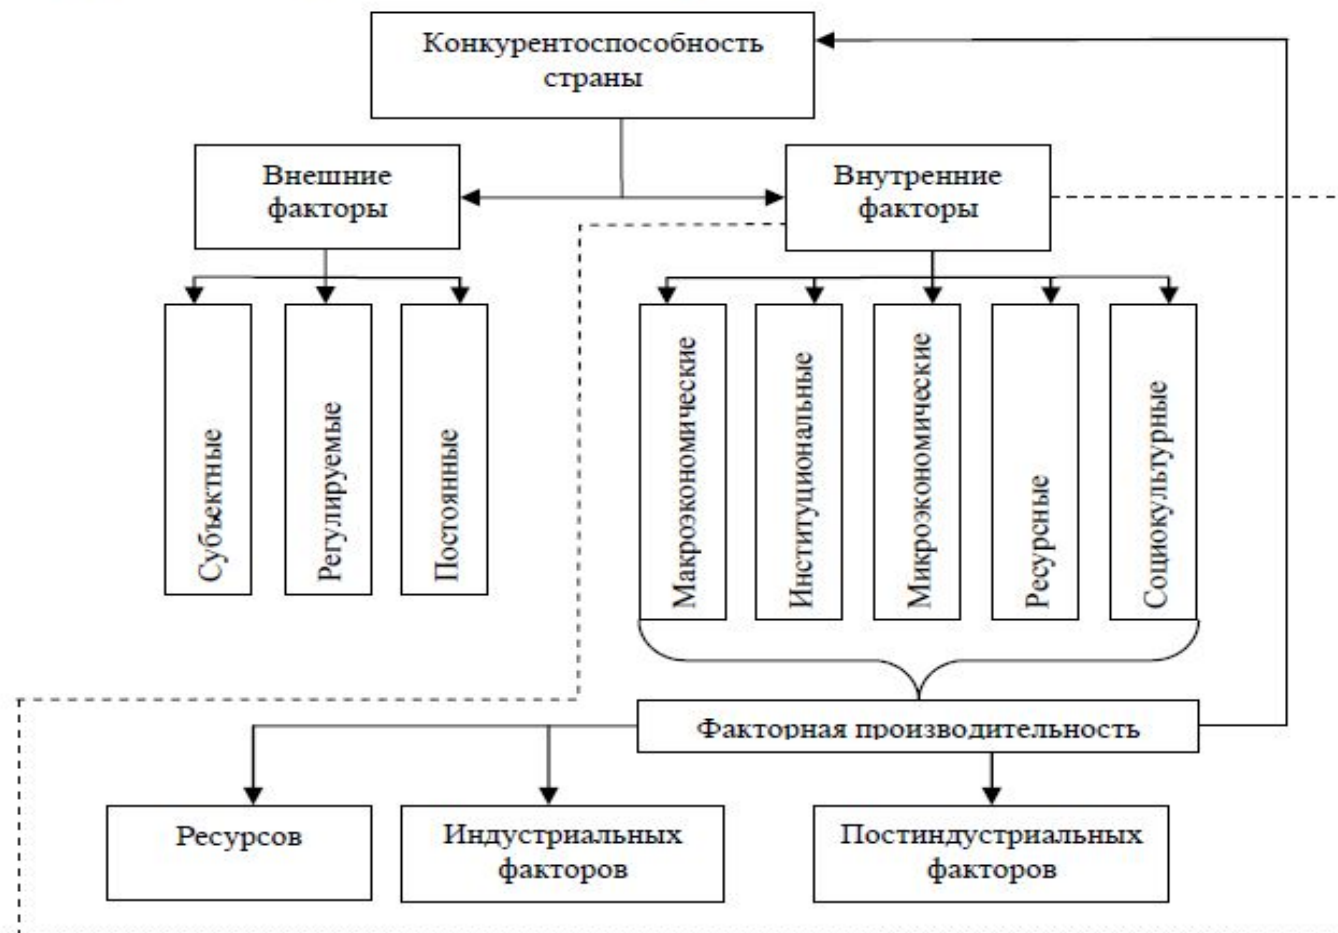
Конкурентоспособность страны

Внешние факторы

Внутренние факторы

Субъектные

Регулируемые

Постоянные

Макроэкономические

Институциональные

Микроэкономические

Ресурсные

Социокультурные

Факторная производительность

Ресурсов

Индустриальных факторов

Постиндустриальных факторов